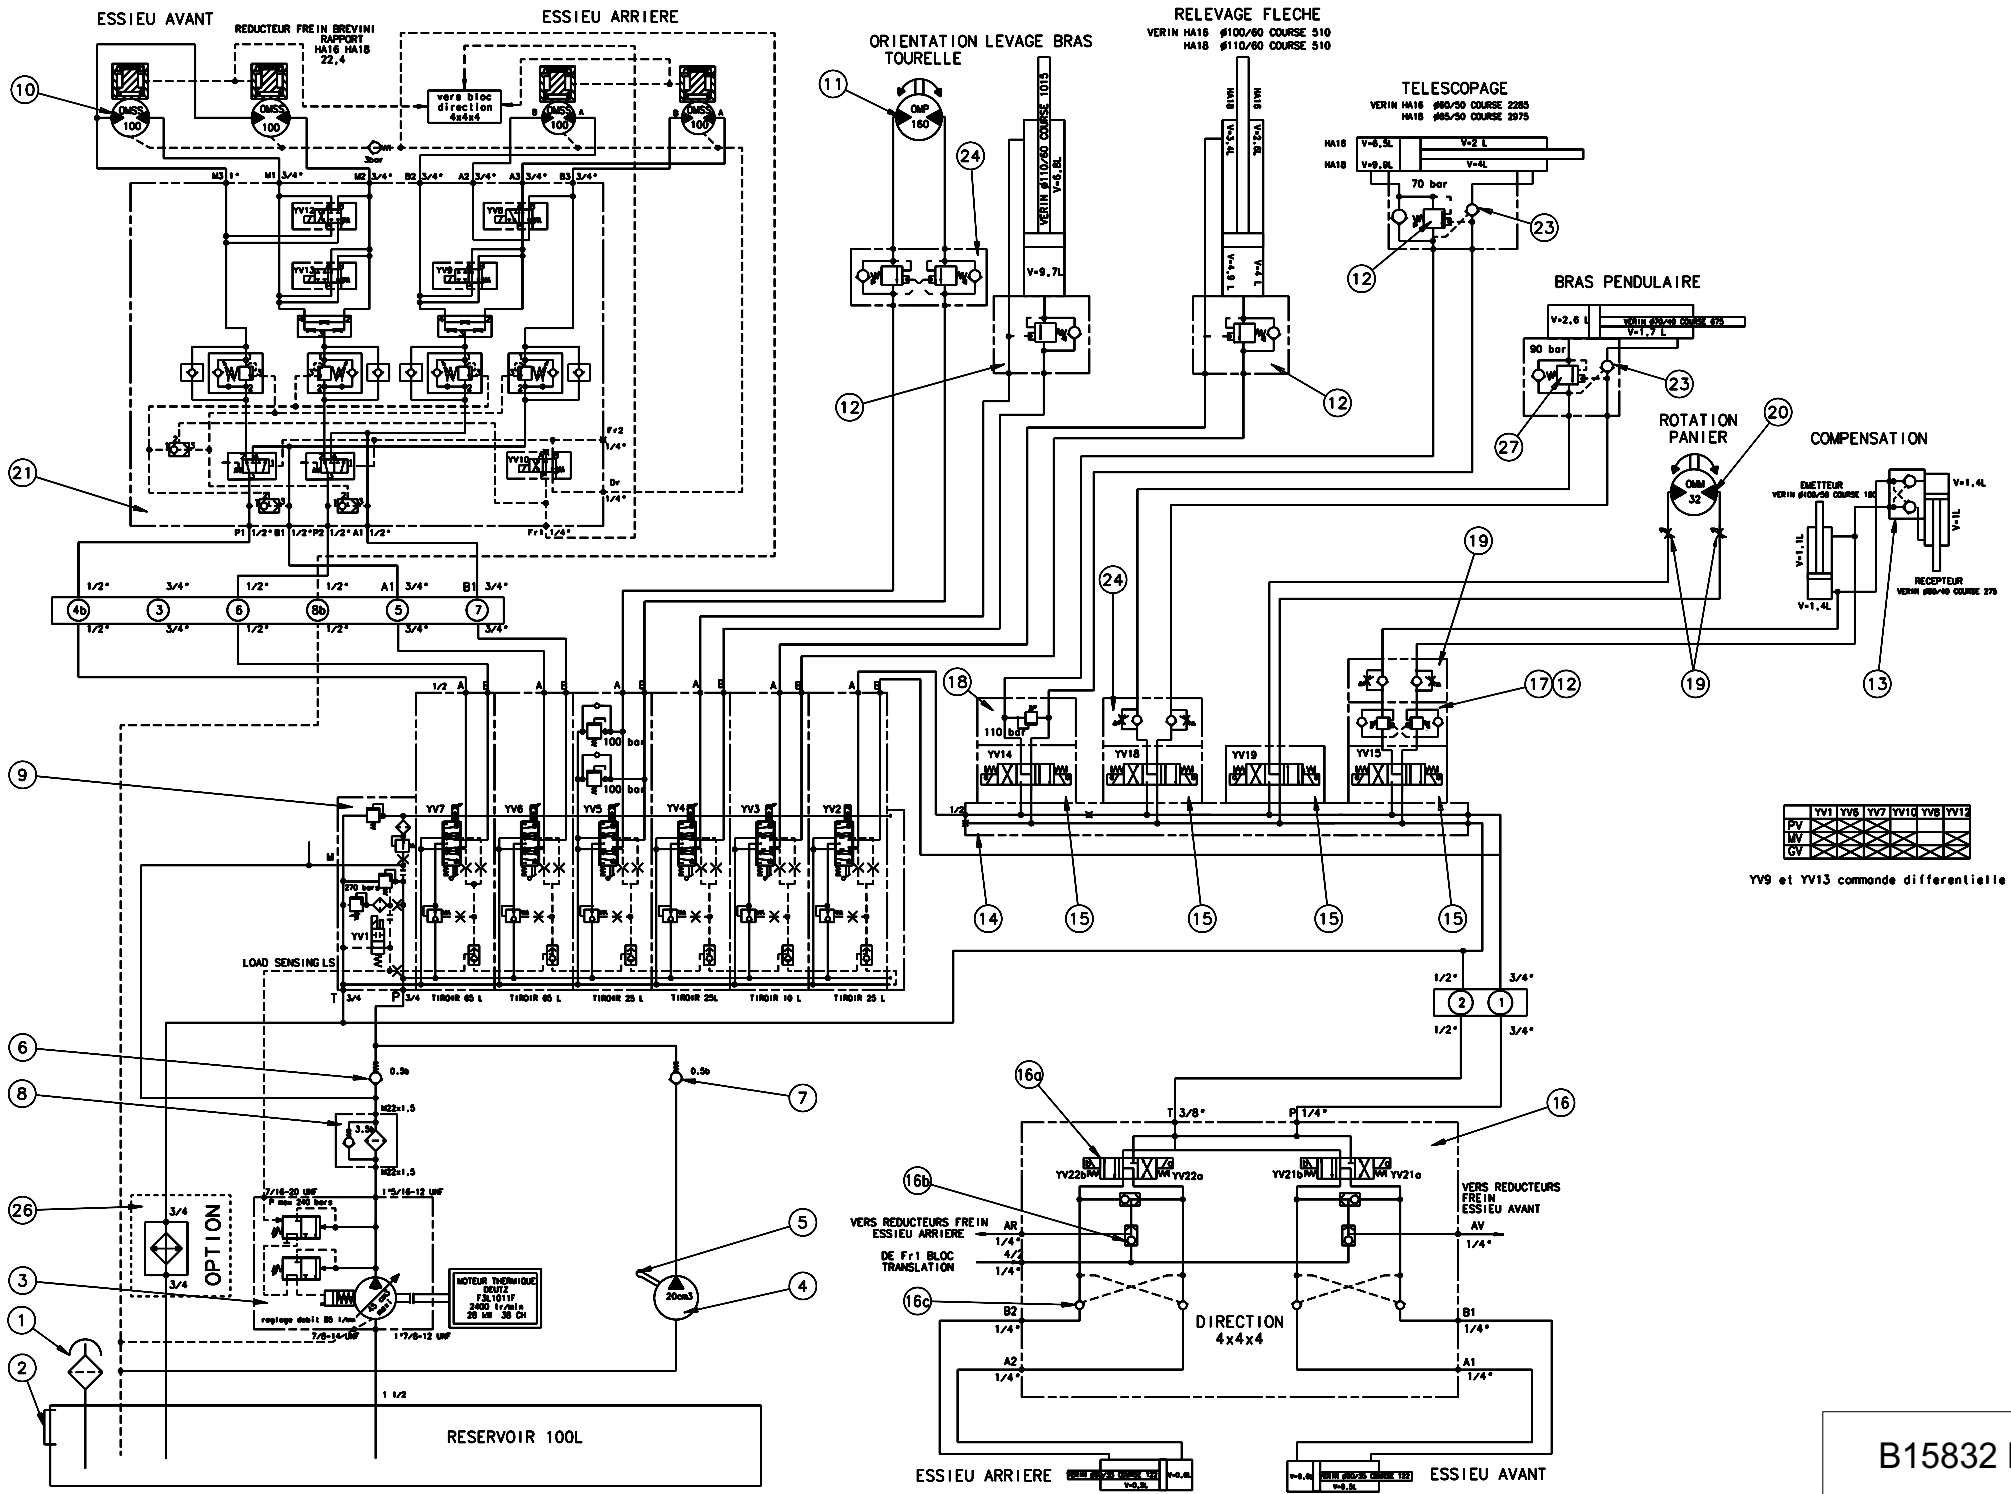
ESSIEU AVANT

REDUCTEUR FREIN BREVINI RAPPORT HA16 HA18 22,4

ESSIEU ARRIERE

vers bloc direction 4x4x4

OMSS 100

OMSS 100

OMSS 100

OMSS 100

10

3bar

M3 1" M1 3/4" M2 3/4" B2 3/4" A2 3/4" A3 3/4" B3 3/4"

YV12

YV8

YV13

YV9

YV10

Fr2 1/4"

Dr 1/4"

Fr1 1/4"

21

P1 1/2" B1 1/2" P2 1/2" A1 1/2"

ORIENTATION TOURELLE

11

OMP 160

LEVAGE BRAS

VERIN Ø110/60 COURSE 1015 V=6,8L

V=9,7L

24

12

RELEVAGE FLECHE

VERIN HA16 Ø100/60 COURSE 510
HA18 Ø110/60 COURSE 510

HA16 V=3,4L
HA18 V=2,8L

V=4,9 L

12

TELESCOPAGE

VERIN HA16 Ø80/50 COURSE 2285
HA18 Ø65/50 COURSE 2975

HA16 V=6,5L V=2 L
HA18 V=9,9L V=4L

70 bar

23

12

BRAS PENDULAIRE

V=2,6 L VERIN Ø70/40 COURSE 675 V=1,7 L

90 bar

23

27

ROTATION PANIER

20

OMM 32

COMPENSATION

EMETTEUR VERIN Ø100/50 COURSE 180

V=1,4L

V=1L

V=1,1L

V=1,4L

RECEPTEUR VERIN Ø80/40 COURSE 275

19

24

19

13

1/2" 3/4" 1/2" 1/2" A1 3/4" B1 3/4"

4b 3 6 8b 5 7

1/2" 3/4" 1/2" 1/2" 3/4" 3/4"

1/2 A B A B A B A B A B A B

100 bar

100 bar

18

110 bar

YV14

YV18

YV19

YV15

17 12

1/2

14

15

15

15

15

| | YV1 | YV6 | YV7 | YV10 | YV8 | YV12 |
|---|---|---|---|---|---|---|
| PV | | | | | | |
| MV | | | | | | |
| GV | | | | | | |

YV9 et YV13 commande differentielle

9

M

YV7 YV6 YV5 YV4 YV3 YV2

270 bars

YV1

LOAD SENSING LS

T 3/4 P 3/4 TIROIR 65 L TIROIR 65 L TIROIR 25 L TIROIR 25L TIROIR 10 L TIROIR 25 L

1/2" 3/4"

2 1

1/2" 3/4"

6

0.3b

0.5b

7

8

M22x1.5

3.5b

M22x1.5

7/16-20 UNF

1"5/16-12 UNF

P max 240 bars

26

3/4

3/4

OPTION

3

MOTEUR THERMIQUE DEUTZ F3L1011F 2400 tr/min 26 kW 35 CH

reglage debit 85 l/mn

7/8-14-UNF

1"7/8-12 UNF

5

4

20cm3

1

2

1 1/2

RESERVOIR 100L

16a

16

T 3/8" P 1/4"

YV22b YV22a

YV21b YV21a

16b

VERS REDUCTEURS FREIN ESSIEU ARRIERE

AR 1/4"

DE Fr1 BLOC TRANSLATION

4/2 1/4"

VERS REDUCTEURS FREIN ESSIEU AVANT

AV 1/4"

16c

B2 1/4"

DIRECTION 4x4x4

B1 1/4"

A2 1/4"

A1 1/4"

ESSIEU ARRIERE

V=0,5L

ESSIEU AVANT

V=0,5L

B15832 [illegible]